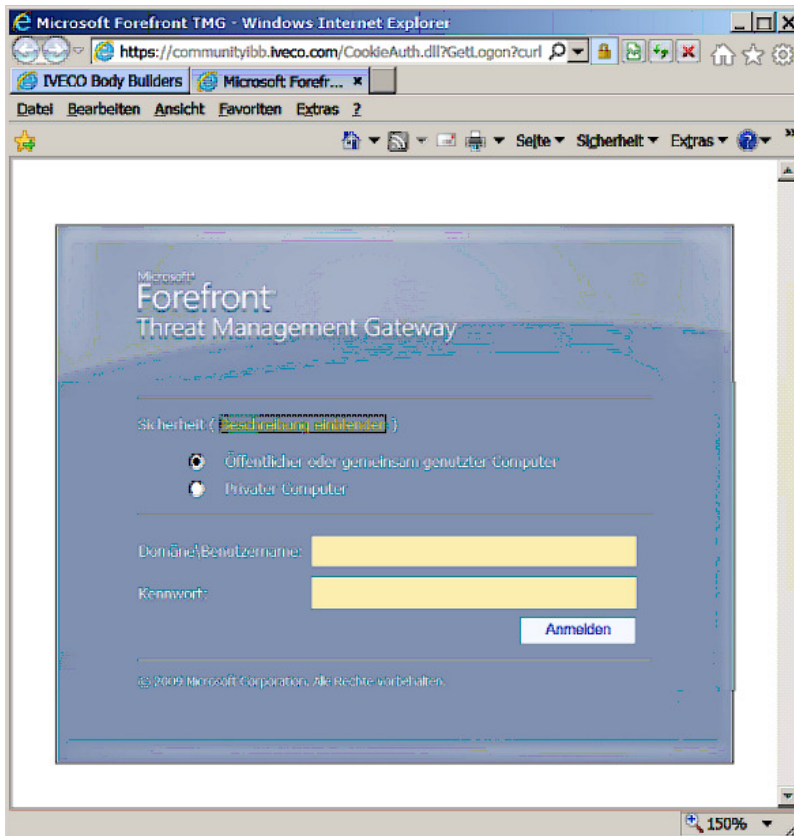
Microsoft Forefront TMG - Windows Internet Explorer

https://communityibb.iveco.com/CookieAuth.dll?GetLogon?curl

IVECO Body Builders | Microsoft Forefr... ×

Datei Bearbeiten Ansicht Favoriten Extras ?

Seite ▾ Sicherheit ▾ Extras ▾

Microsoft
Forefront
Threat Management Gateway

Sicherheit ( Beschreibung einblenden )

Öffentlicher oder gemeinsam genutzter Computer

Privater Computer

Domäne\Benutzername:

Kennwort:

Anmelden

© 2009 Microsoft Corporation. Alle Rechte vorbehalten.

150%